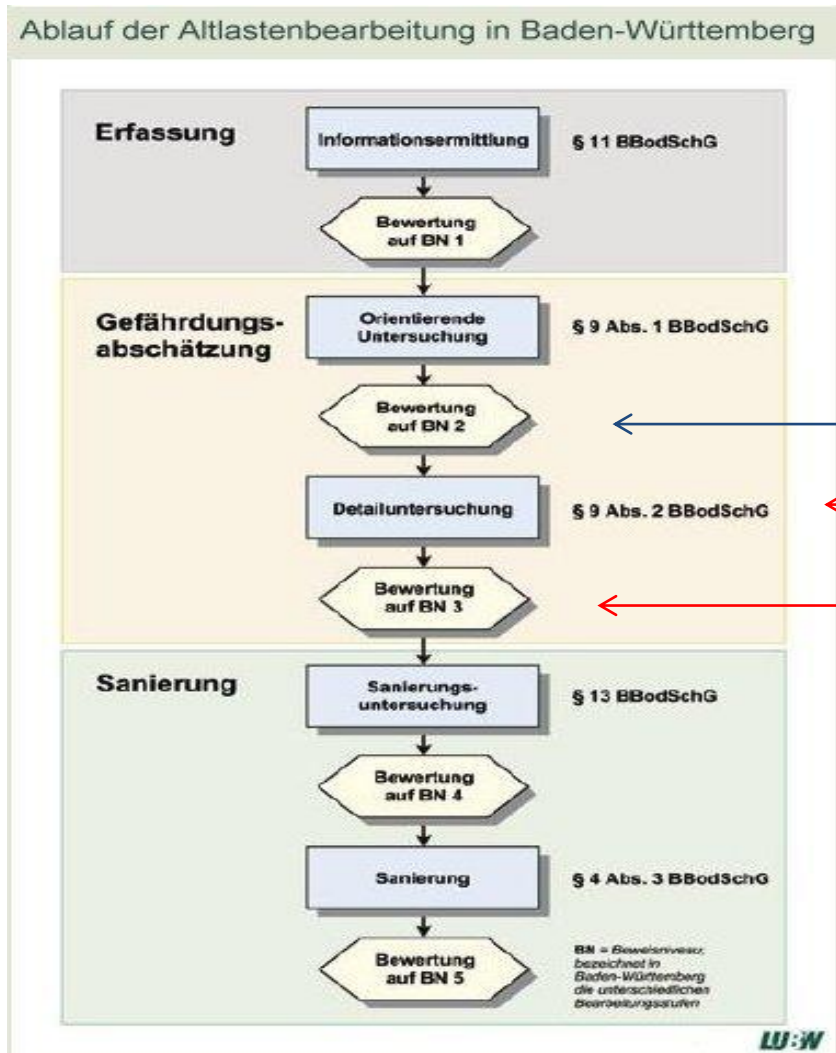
Ablauf der Altlastenbearbeitung in Baden-Württemberg

Erfassung

Informationsermittlung

§ 11 BBodSchG

Bewertung auf BN 1

Gefährdungsabschätzung

Orientierende Untersuchung

§ 9 Abs. 1 BBodSchG

Bewertung auf BN 2

Detailuntersuchung

§ 9 Abs. 2 BBodSchG

Bewertung auf BN 3

Sanierung

Sanierungsuntersuchung

§ 13 BBodSchG

Bewertung auf BN 4

Sanierung

§ 4 Abs. 3 BBodSchG

Bewertung auf BN 5

BN = Beweisniveau; bezeichnet in Baden-Württemberg die unterschiedlichen Bearbeitungsstufen

LUBW